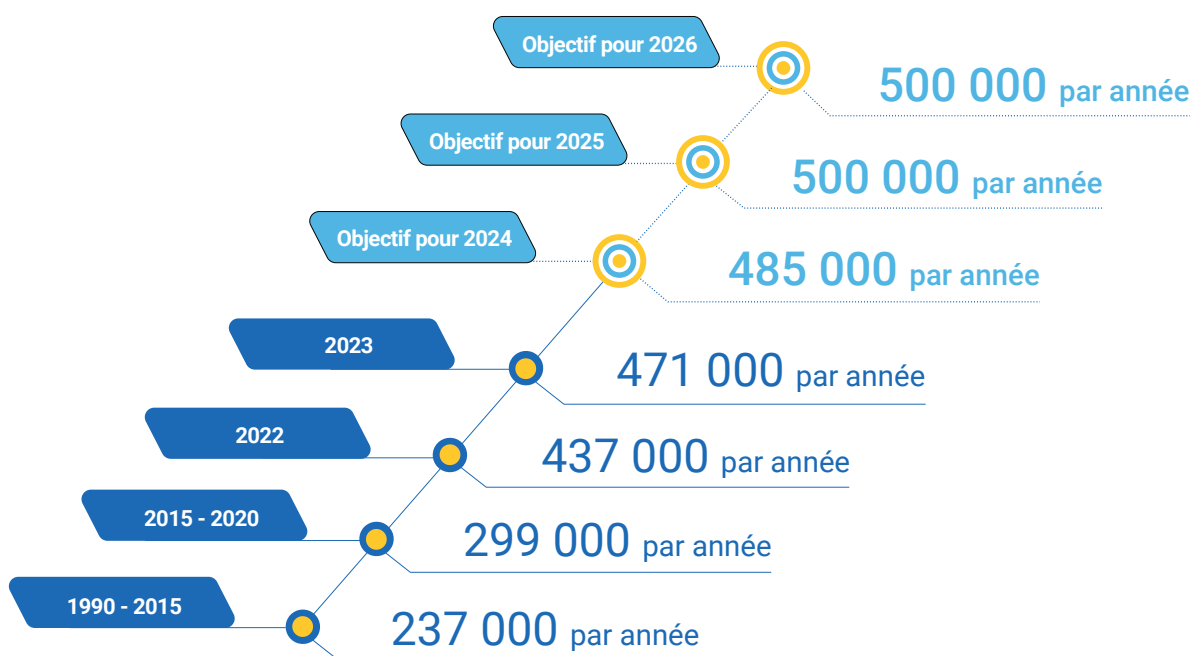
Objectif pour 2026
500 000 par année

Objectif pour 2025
500 000 par année

Objectif pour 2024
485 000 par année

2023
471 000 par année

2022
437 000 par année

2015 - 2020
299 000 par année

1990 - 2015
237 000 par année